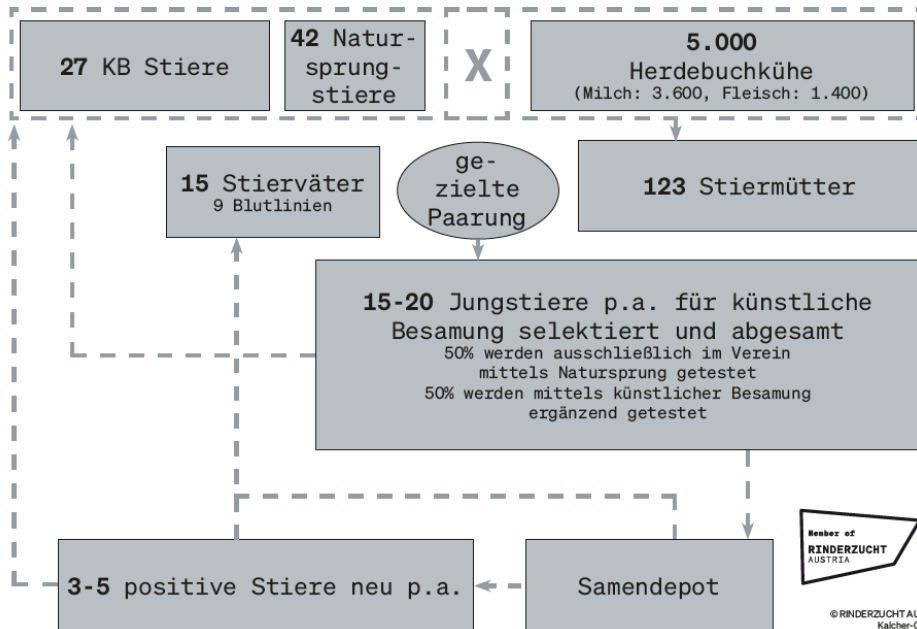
27 KB Stiere

42 Natursprungstiere

X

5.000
Herdebuchkühe
(Milch: 3.600, Fleisch: 1.400)

15 Stierväter
9 Blutlinien

gezielte Paarung

123 Stiermütter

15-20 Jungstiere p.a. für künstliche Besamung selektiert und abgesamt
50% werden ausschließlich im Verein mittels Natursprung getestet
50% werden mittels künstlicher Besamung ergänzend getestet

Member of
RINDERZUCHT
AUSTRIA

3-5 positive Stiere neu p.a.

Samendepot

© RINDERZUCHT AU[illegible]
Kalcher-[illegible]